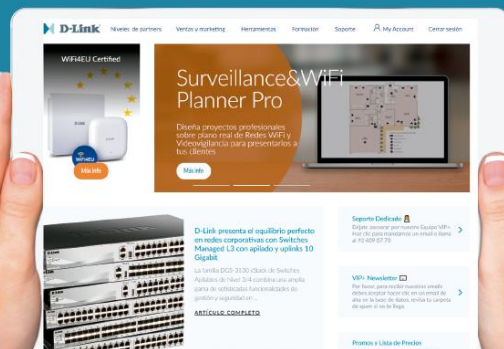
D-Link Niveles de partners Ventas y marketing Herramientas Formación Soporte My Account Cerrar sesión

WiFi4EU Certified

WiFi4EU

Más info

Surveillance&WiFi Planner Pro

Diseña proyectos profesionales sobre plano real de Redes WiFi y Videovigilancia para presentarlos a tus clientes

Más info

D-Link presenta el equilibrio perfecto en redes corporativas con Switches Managed L3 con apilado y uplinks 10 Gigabit

La familia DGS-3130 xStack de Switches Apilables de Nivel 3/4 combina una amplia gama de sofisticadas funcionalidades de gestión y seguridad en...

ARTÍCULO COMPLETO

Soporte Dedicado

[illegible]

VIP+ Newsletter

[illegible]

Promos y Lista de Precios